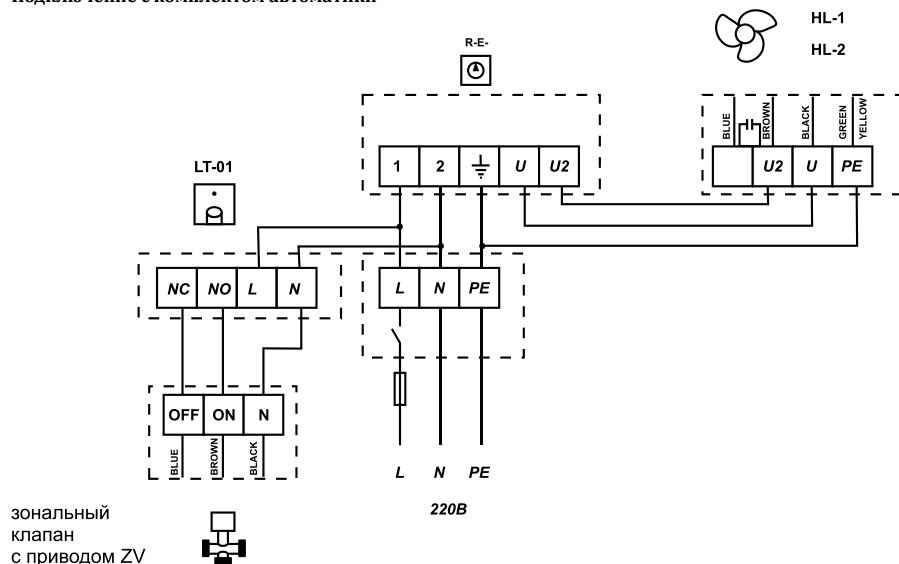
Подключение с комплектом автоматики

HL-1
HL-2

R-E-

BLUE BROWN BLACK GREEN YELLOW

1 2 U U2

U2 U PE

LT-01

NC NO L N

L N PE

OFF ON N

BLUE BROWN BLACK

L N PE

220B

зональный клапан с приводом ZV